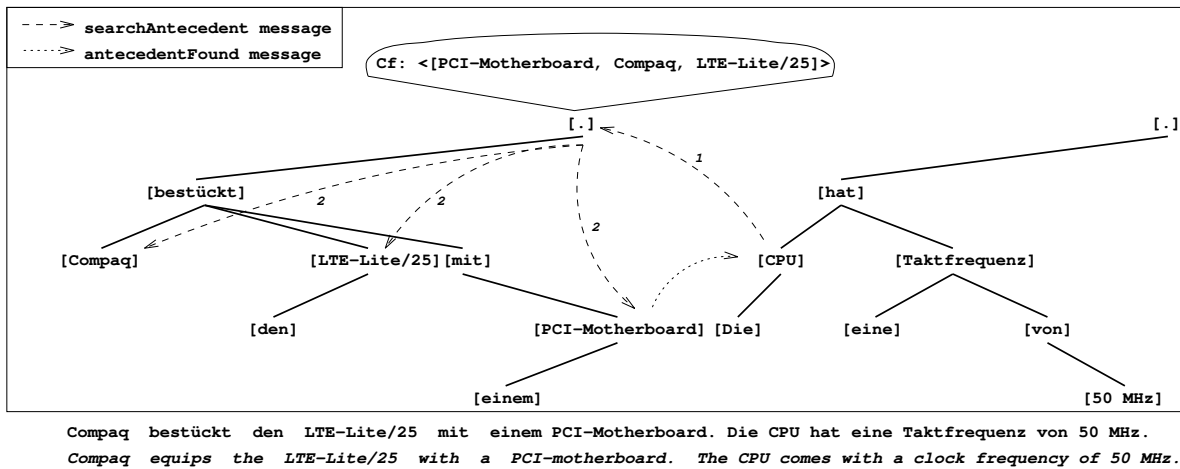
searchAntecedent message
antecedentFound message

Cf: <[PCI–Motherboard, Compaq, LTE–Lite/25]>

[.]

[.]

1

2

2

2

2

[bestückt]

[hat]

[Compaq]

[LTE–Lite/25]

[mit]

[CPU]

[Taktfrequenz]

[den]

[PCI–Motherboard]

[Die]

[eine]

[von]

[einem]

[50 MHz]

Compaq bestückt den LTE–Lite/25 mit einem PCI–Motherboard. Die CPU hat eine Taktfrequenz von 50 MHz.
Compaq equips the LTE–Lite/25 with a PCI–motherboard. The CPU comes with a clock frequency of 50 MHz.